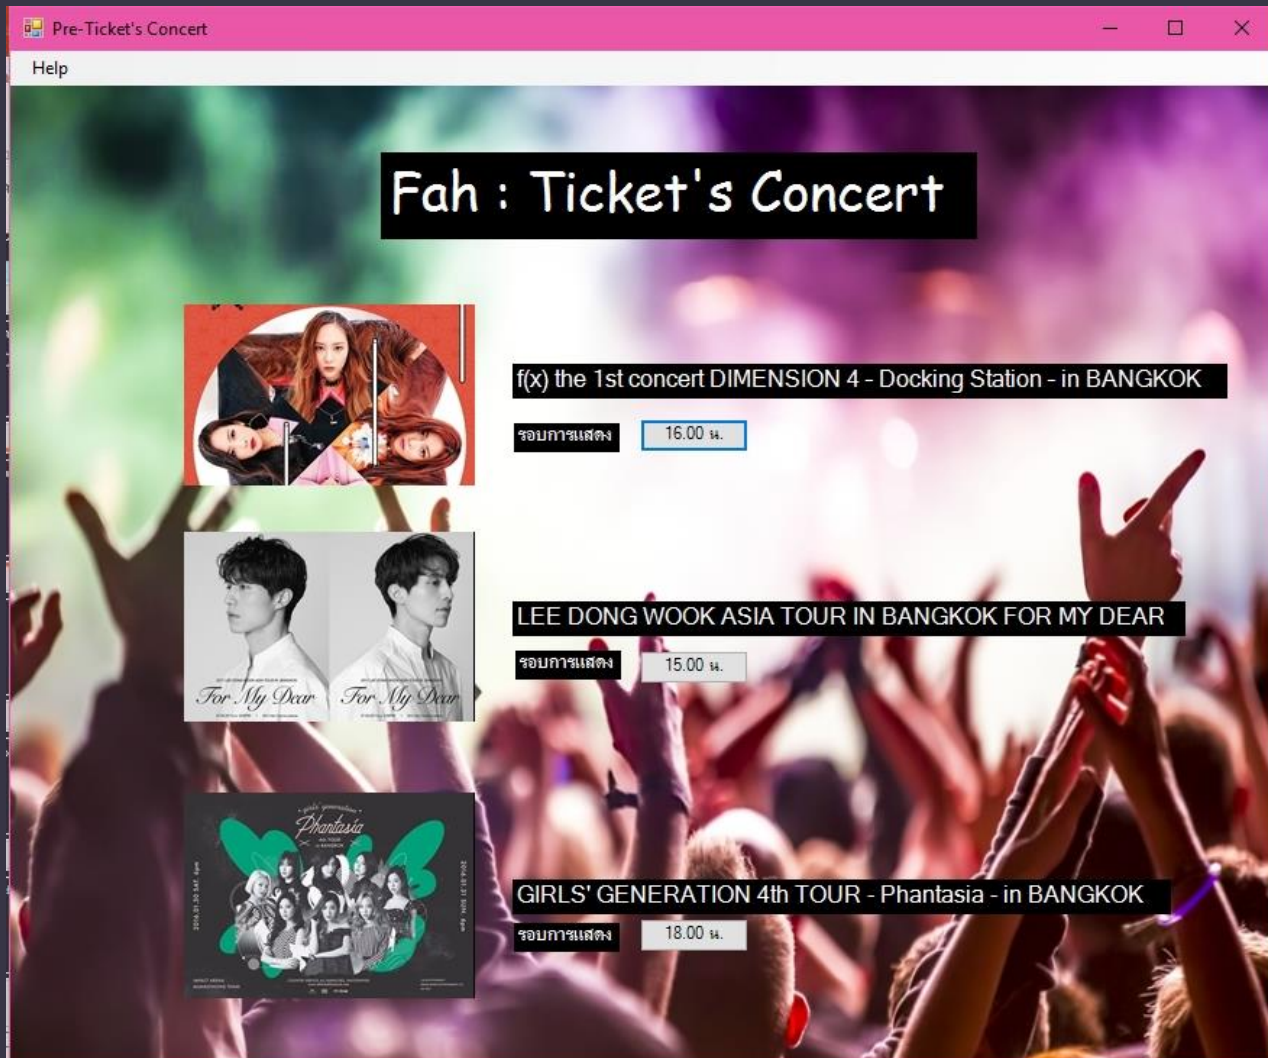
Pre-Ticket's Concert

Help

Fah : Ticket's Concert

f(x) the 1st concert DIMENSION 4 - Docking Station - in BANGKOK

รอบการแสดง 16.00 น.

For My Dear For My Dear

LEE DONG WOOK ASIA TOUR IN BANGKOK FOR MY DEAR

รอบการแสดง 15.00 น.

Phantasia

GIRLS' GENERATION 4th TOUR - Phantasia - in BANGKOK

รอบการแสดง 18.00 น.